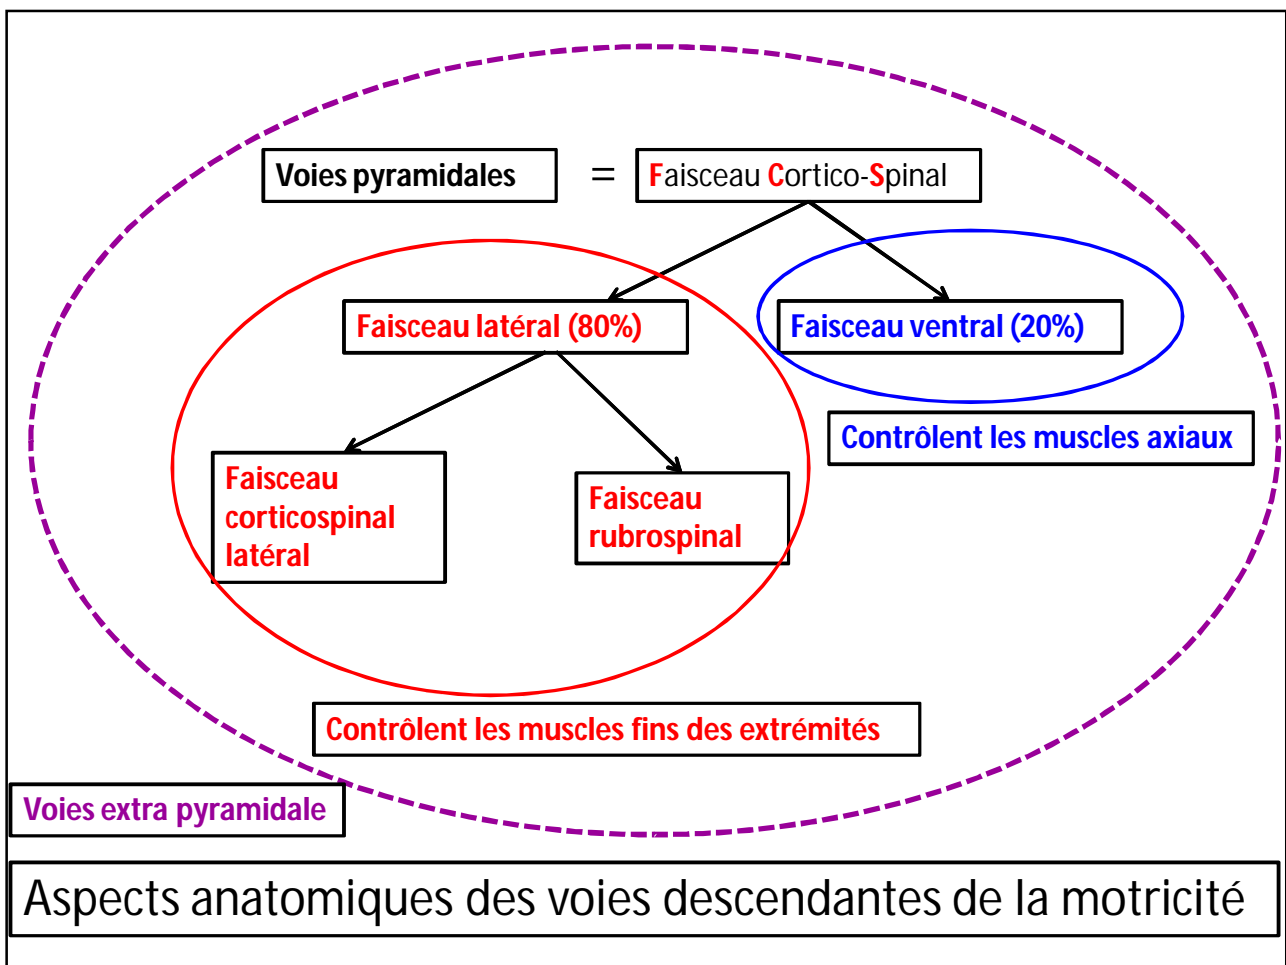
Voies pyramidales = Faisceau Cortico-Spinal

Faisceau latéral (80%)

Faisceau ventral (20%)

Contrôlent les muscles axiaux

Faisceau corticospinal latéral

Faisceau rubrospinal

Contrôlent les muscles fins des extrémités

Voies extra pyramidale

Aspects anatomiques des voies descendantes de la motricité